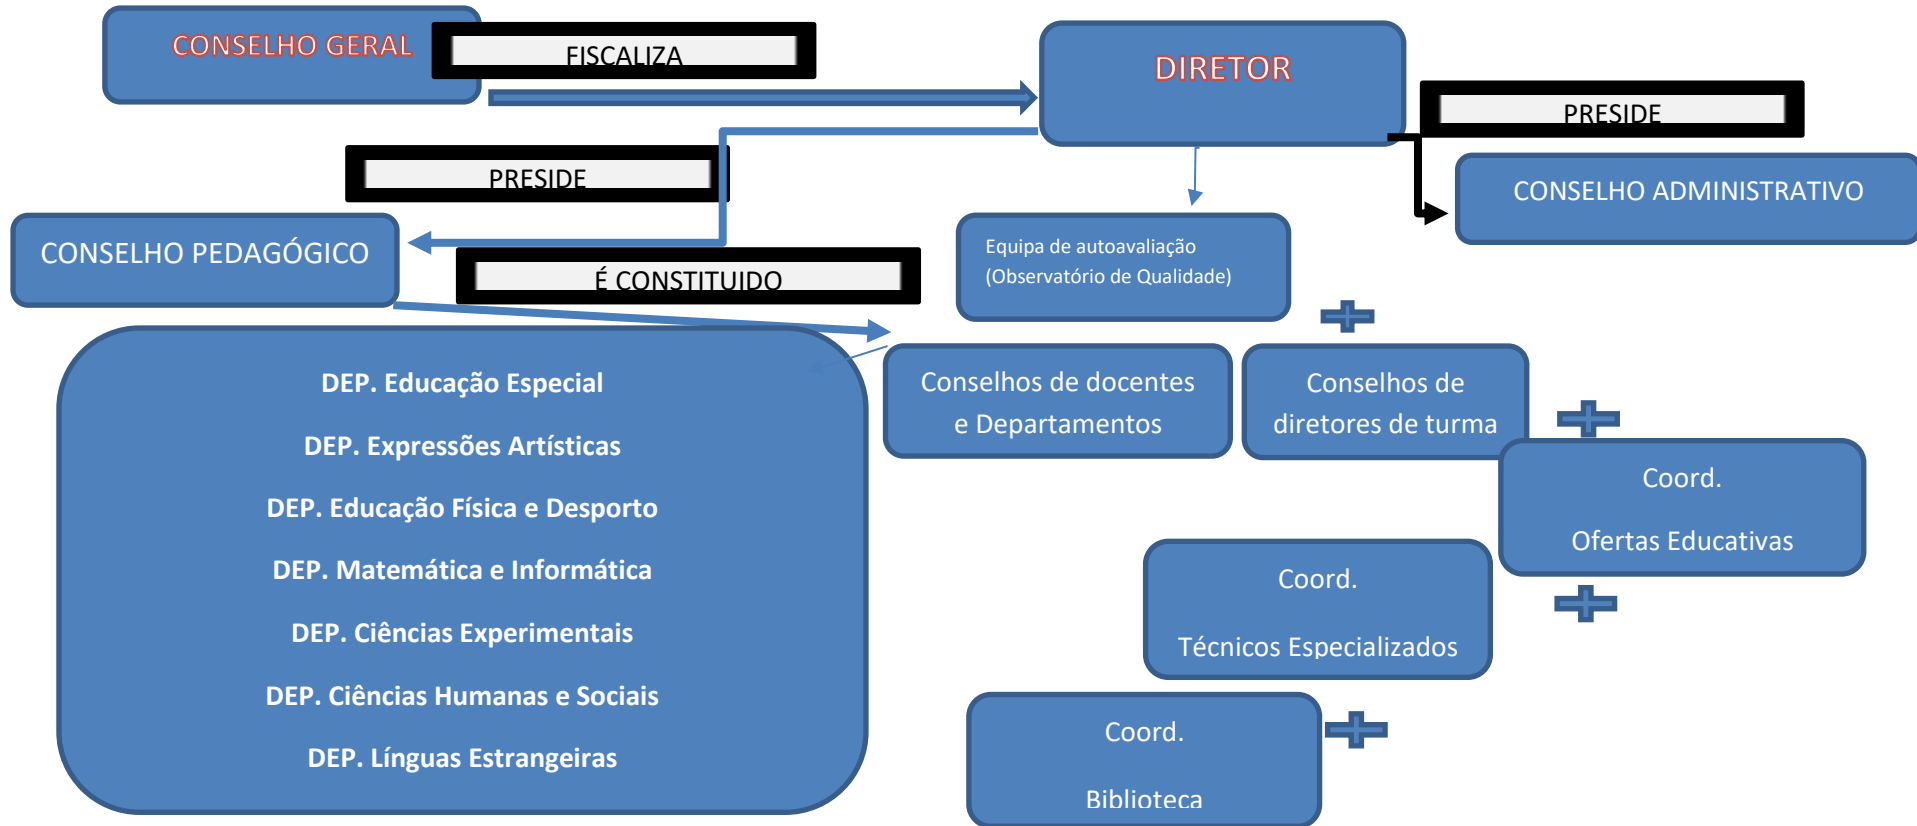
CONSELHO GERAL

FISCALIZA

DIRETOR

PRESIDE

CONSELHO ADMINISTRATIVO

PRESIDE

CONSELHO PEDAGÓGICO

É CONSTITUIDO

Equipa de autoavaliação (Observatório de Qualidade)

DEP. Educação Especial

DEP. Expressões Artísticas

DEP. Educação Física e Desporto

DEP. Matemática e Informática

DEP. Ciências Experimentais

DEP. Ciências Humanas e Sociais

DEP. Línguas Estrangeiras

Conselhos de docentes e Departamentos

Conselhos de diretores de turma

Coord.

Ofertas Educativas

Coord.

Técnicos Especializados

Coord.

Biblioteca